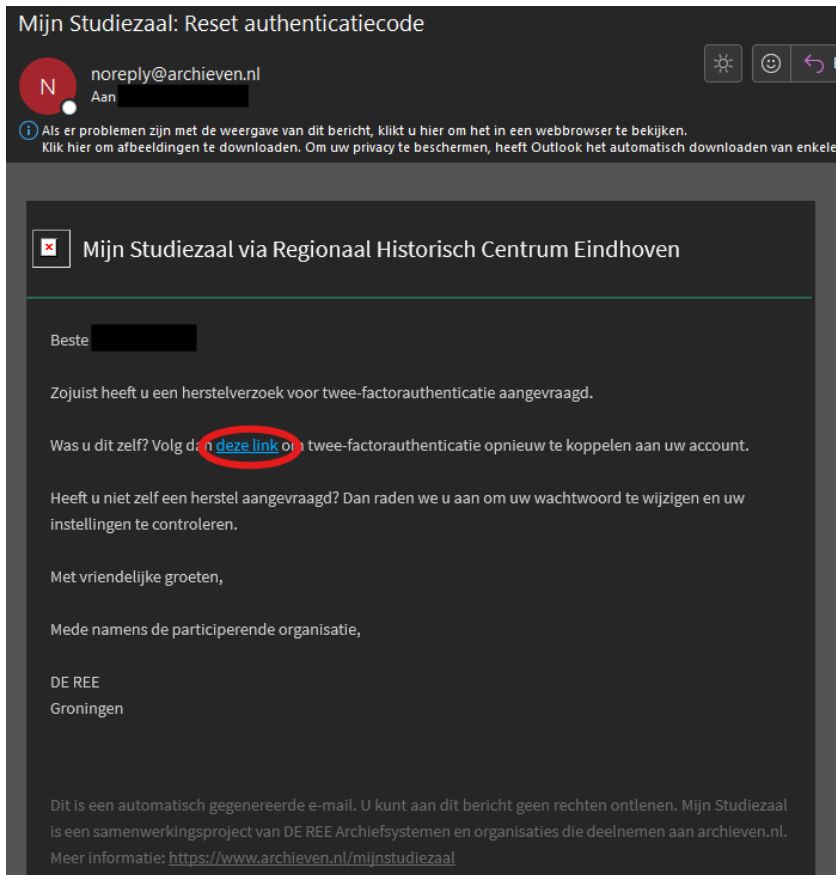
Mijn Studiezaal: Reset authenticatiecode

N

noreply@archieven.nl
Aan

Als er problemen zijn met de weergave van dit bericht, klikt u hier om het in een webbrowser te bekijken.
Klik hier om afbeeldingen te downloaden. Om uw privacy te beschermen, heeft Outlook het automatisch downloaden van enkele

Mijn Studiezaal via Regionaal Historisch Centrum Eindhoven

Beste

Zojuist heeft u een herstelverzoek voor twee-factorauthenticatie aangevraagd.

Was u dit zelf? Volg da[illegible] deze link o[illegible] twee-factorauthenticatie opnieuw te koppelen aan uw account.

Heeft u niet zelf een herstel aangevraagd? Dan raden we u aan om uw wachtwoord te wijzigen en uw instellingen te controleren.

Met vriendelijke groeten,

Mede namens de participerende organisatie,

DE REE
Groningen

Dit is een automatisch gegenereerde e-mail. U kunt aan dit bericht geen rechten ontlenen. Mijn Studiezaal is een samenwerkingsproject van DE REE Archiefsystemen en organisaties die deelnemen aan archieven.nl. Meer informatie: https://www.archieven.nl/mijnstudiezaal